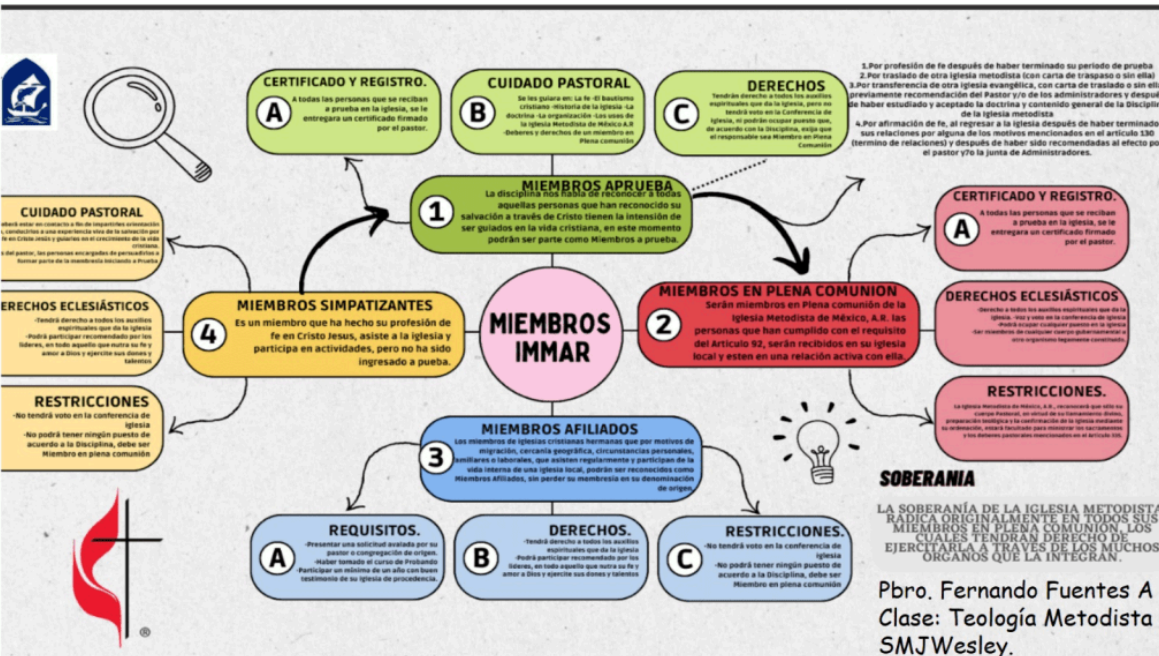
CERTIFICADO Y REGISTRO.
A
A todas las personas que se reciban a prueba en la iglesia, se le entregara un certificado firmado por el pastor.

CUIDADO PASTORAL
B
Se les guiara en: La fe -El bautismo cristiano -Historia de la iglesia -La doctrina -La organización -Los usos de la Iglesia Metodista de México A.R -Deberes y derechos de un miembro en Plena comunión

DERECHOS
C
Tendrán derecho a todos los auxilios espirituales que da la iglesia, pero no tendrá voto en la Conferencia de iglesia, ni podrán ocupar puesto que, de acuerdo con la Disciplina, exija que el responsable sea Miembro en Plena Comunión

1.Por profesión de fe después de haber terminado su periodo de prueba
2.Por traslado de otra iglesia metodista (con carta de traspaso o sin ella)
3.Por transferencia de otra iglesia evangélica, con carta de traslado o sin ella previamente recomendación del Pastor y/o de los administradores y después de haber estudiado y aceptado la doctrina y contenido general de la Disciplina de la Iglesia metodista
4.Por afirmación de fe, al regresar a la iglesia después de haber terminado sus relaciones por alguna de los motivos mencionados en el artículo 130 (termino de relaciones) y después de haber sido recomendadas al efecto por el pastor y/o la junta de Administradores.

MIEMBROS APRUEBA
1
La disciplina nos habla de reconocer a todas aquellas personas que han reconocido su salvación a través de Cristo tienen la intensión de ser guiados en la vida cristiana, en este momento podrán ser parte como Miembros a prueba.

CUIDADO PASTORAL
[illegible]

DERECHOS ECLESIÁSTICOS
-Tendrá derecho a todos los auxilios espirituales que da la iglesia -Podrá participar recomendado por los líderes, en todo aquello que nutra su fe y amor a Dios y ejercite sus dones y talentos

RESTRICCIONES
-No tendrá voto en la conferencia de iglesia
-No podrá tener ningún puesto de acuerdo a la Disciplina, debe ser Miembro en plena comunión

MIEMBROS SIMPATIZANTES
4
Es un miembro que ha hecho su profesión de fe en Cristo Jesus, asiste a la iglesia y participa en actividades, pero no ha sido ingresado a prueba.

MIEMBROS IMMAR

MIEMBROS EN PLENA COMUNION
2
Serán miembros en Plena comunión de la Iglesia Metodista de México, A.R. las personas que han cumplido con el requisito del Artículo 92, serán recibidos en su iglesia local y esten en una relación activa con ella.

CERTIFICADO Y REGISTRO.
A
A todas las personas que se reciban a prueba en la iglesia, se le entregara un certificado firmado por el pastor.

DERECHOS ECLESIÁSTICOS
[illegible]

RESTRICCIONES.
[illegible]

MIEMBROS AFILIADOS
3
Los miembros de iglesias cristianas hermanas que por motivos de migración, cercanía geográfica, circunstancias personales, familiares o laborales, que asisten regularmente y participan de la vida interna de una iglesia local, podrán ser reconocidos como Miembros Afiliados, sin perder su membresía en su denominación de origen.

REQUISITOS.
A
-Presentar una solicitud avalada por su pastor o congregación de origen. -Haber tomado el curso de Probando -Participar un mínimo de un año con buen testimonio de su iglesia de procedencia.

DERECHOS.
B
-Tendrá derecho a todos los auxilios espirituales que da la iglesia -Podrá participar recomendado por los líderes, en todo aquello que nutra su fe y amor a Dios y ejercite sus dones y talentos

RESTRICCIONES.
C
-No tendrá voto en la conferencia de iglesia
-No podrá tener ningún puesto de acuerdo a la Disciplina, debe ser Miembro en plena comunión

SOBERANIA
LA SOBERANÍA DE LA IGLESIA METODISTA RADICA ORIGINALMENTE EN TODOS SUS MIEMBROS EN PLENA COMUNION, LOS CUALES TENDRAN DERECHO DE EJERCITARLA A TRAVÉS DE LOS MUCHOS ÓRGANOS QUE LA INTEGRAN.

Pbro. Fernando Fuentes A
Clase: Teología Metodista
SMJWesley.